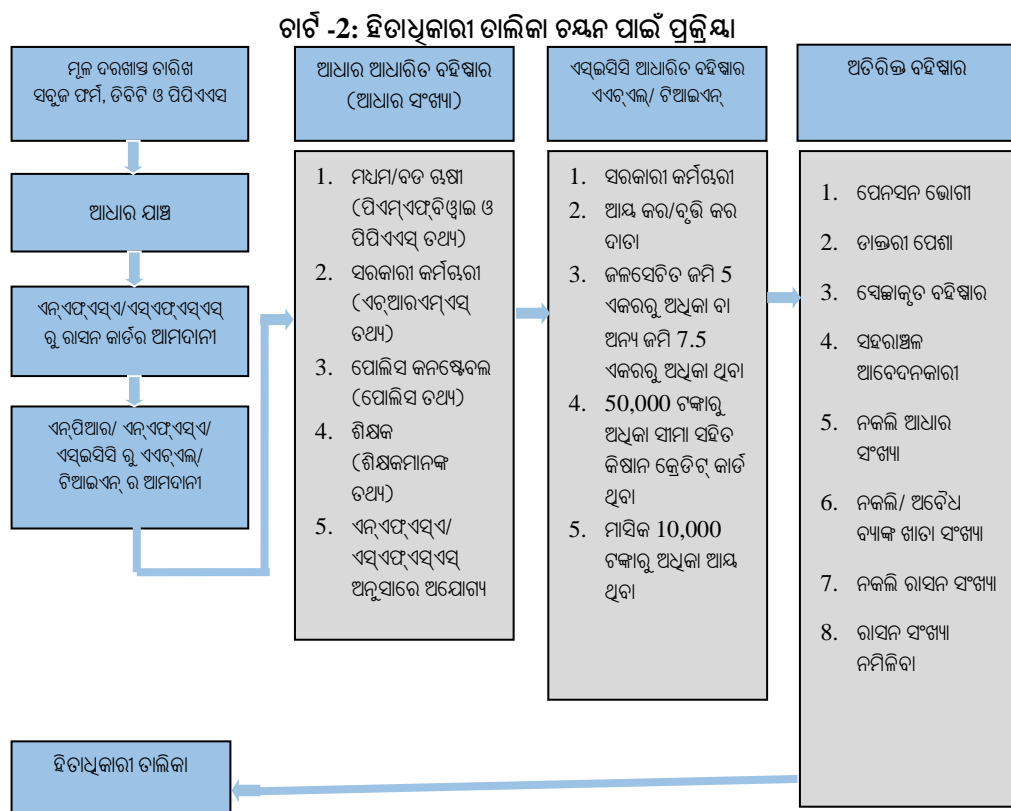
ଚାର୍ଟ -2: ହିତାଧିକାରୀ ତାଲିକା ଚୟନ ପାଇଁ ପ୍ରକ୍ରିୟା

ମୂଳ ଦରଖାସ୍ତ ତାରିଖ ସବୁଜ ଫର୍ମ, ଡିବିଟି ଓ ପିପିଏଏସ

ଆଧାର ଯାଞ୍ଚ

ଏନ୍‌ଏଫ୍‌ଏସ୍‌ଏ/ଏସ୍‌ଏଫ୍‌ଏସ୍‌ଏସ୍ ରୁ ରାସନ କାର୍ଡର ଆମଦାନୀ

ଏନ୍‌ପିଆର/ ଏନ୍‌ଏଫ୍‌ଏସ୍‌ଏ/ ଏସ୍‌ଇସିସି ରୁ ଏଚ୍‌ଏଲ୍/ ଟିଆଇଏନ୍ ର ଆମଦାନୀ

ଆଧାର ଆଧାରିତ ବହିଷ୍କାର (ଆଧାର ସଂଖ୍ୟା)

1. ମଧ୍ୟମ/ବଡ ଋଷୀ (ପିଏମ୍‌ଏଫ୍‌ବିୱାଇ ଓ ପିପିଏଏସ୍ ତଥ୍ୟ)
2. ସରକାରୀ କର୍ମଚାରୀ (ଏଚ୍‌ଆରଏମ୍‌ଏସ୍ ତଥ୍ୟ)
3. ପୋଲିସ କନଷ୍ଟେବଲ (ପୋଲିସ ତଥ୍ୟ)
4. ଶିକ୍ଷକ (ଶିକ୍ଷକମାନଙ୍କ ତଥ୍ୟ)
5. ଏନ୍‌ଏଫ୍‌ଏସ୍‌ଏ/ ଏସ୍‌ଏଫ୍‌ଏସ୍‌ଏସ୍ ଅନୁସାରେ ଅଯୋଗ୍ୟ

ଏସ୍‌ଇସିସି ଆଧାରିତ ବହିଷ୍କାର ଏଚ୍‌ଏଲ୍/ ଟିଆଇଏନ୍

1. ସରକାରୀ କର୍ମଚାରୀ
2. ଆୟ କର/ବୃତ୍ତି କର ଦାତା
3. ଜଳସେଚିତ ଜମି 5 ଏକରରୁ ଅଧିକା ବା ଅନ୍ୟ ଜମି 7.5 ଏକରରୁ ଅଧିକା ଥିବା
4. 50,000 ଟଙ୍କାରୁ ଅଧିକା ସୀମା ସହିତ କିଷାନ କ୍ରେଡିଟ୍ କାର୍ଡ ଥିବା
5. ମାସିକ 10,000 ଟଙ୍କାରୁ ଅଧିକା ଆୟ ଥିବା

ଅତିରିକ୍ତ ବହିଷ୍କାର

1. ପେନସନ ଭୋଗୀ
2. ଡାକ୍ତରୀ ପେଶା
3. ସ୍ୱେଚ୍ଛାକୃତ ବହିଷ୍କାର
4. ସହରାଞ୍ଚଳ ଆବେଦନକାରୀ
5. ନକଲି ଆଧାର ସଂଖ୍ୟା
6. ନକଲି/ ଅବୈଧ ବ୍ୟାଙ୍କ ଖାତା ସଂଖ୍ୟା
7. ନକଲି ରାସନ ସଂଖ୍ୟା
8. ରାସନ ସଂଖ୍ୟା ନମିଳିବା

ହିତାଧିକାରୀ ତାଲିକା